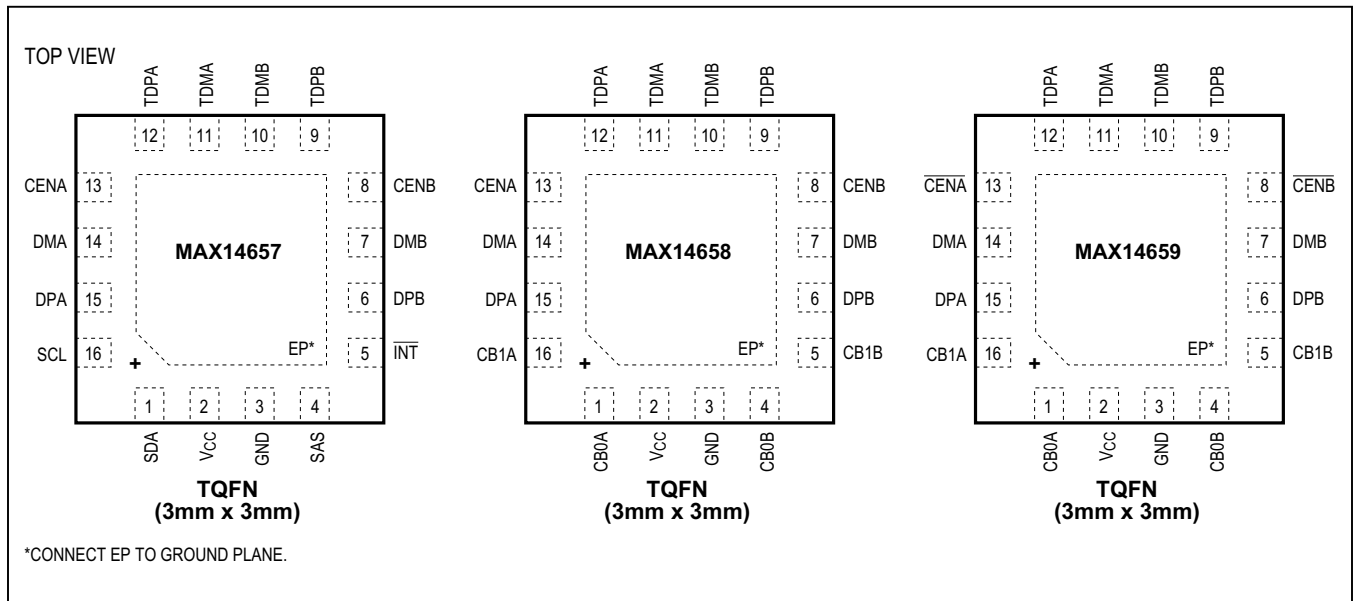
TOP VIEW

TDPA TDMA TDMB TDPB
12 11 10 9
CENA 13
DMA 14
DPA 15
SCL 16
8 CENB
7 DMB
6 DPB
5 $\overline{INT}$
MAX14657
EP*
+
1 2 3 4
SDA $V_{CC}$ GND SAS
TQFN
(3mm x 3mm)

TDPA TDMA TDMB TDPB
12 11 10 9
CENA 13
DMA 14
DPA 15
CB1A 16
8 CENB
7 DMB
6 DPB
5 CB1B
MAX14658
EP*
+
1 2 3 4
CB0A $V_{CC}$ GND CB0B
TQFN
(3mm x 3mm)

TDPA TDMA TDMB TDPB
12 11 10 9
$\overline{CENA}$ 13
DMA 14
DPA 15
CB1A 16
8 $\overline{CENB}$
7 DMB
6 DPB
5 CB1B
MAX14659
EP*
+
1 2 3 4
CB0A $V_{CC}$ GND CB0B
TQFN
(3mm x 3mm)

*CONNECT EP TO GROUND PLANE.